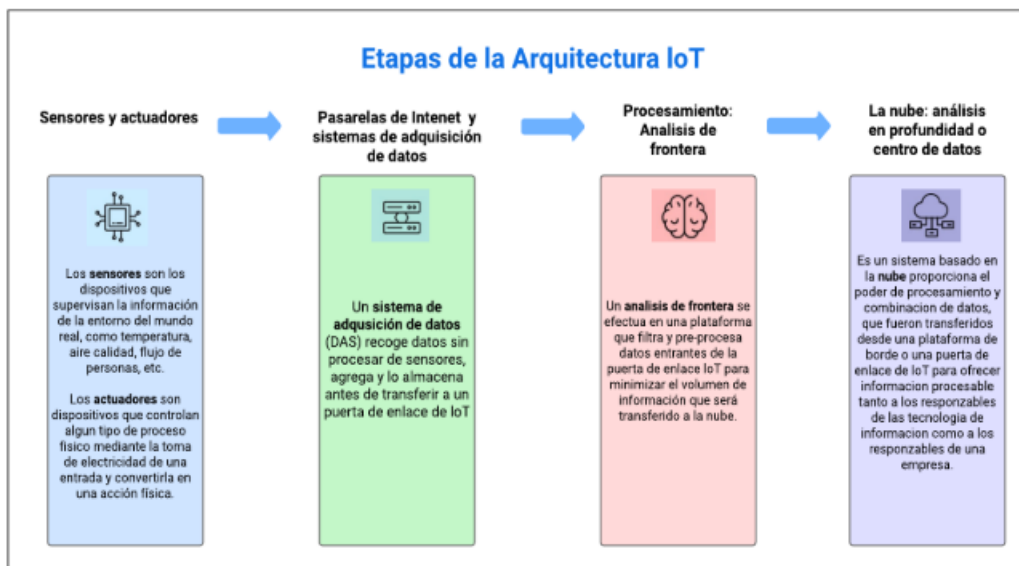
Etapas de la Arquitectura IoT

Sensores y actuadores

Pasarelas de Intenet y sistemas de adquisición de datos

Procesamiento: Analisis de frontera

La nube: análisis en profundidad o centro de datos

Los **sensores** son los dispositivos que supervisan la información de la entorno del mundo real, como temperatura, aire calidad, flujo de personas, etc.

Los **actuadores** son dispositivos que controlan algun tipo de proceso fisico mediante la toma de electricidad de una entrada y convertirla en una acción física.

Un **sistema de adquisición de datos** (DAS) recoge datos sin procesar de sensores, agrega y lo almacena antes de transferir a un puerta de enlace de IoT

Un **analisis de frontera** se efectua en una plataforma que filtra y pre-procesa datos entrantes de la puerta de enlace IoT para minimizar el volumen de información que será transferido a la nube.

Es un sistema basado en la **nube** proporciona el poder de procesamiento y combinacion de datos, que fueron transferidos desde una plataforma de borde o una puerta de enlace de IoT para ofrecer informacion procesable tanto a los responzables de las tecnologia de informacion como a los responzables de una empresa.